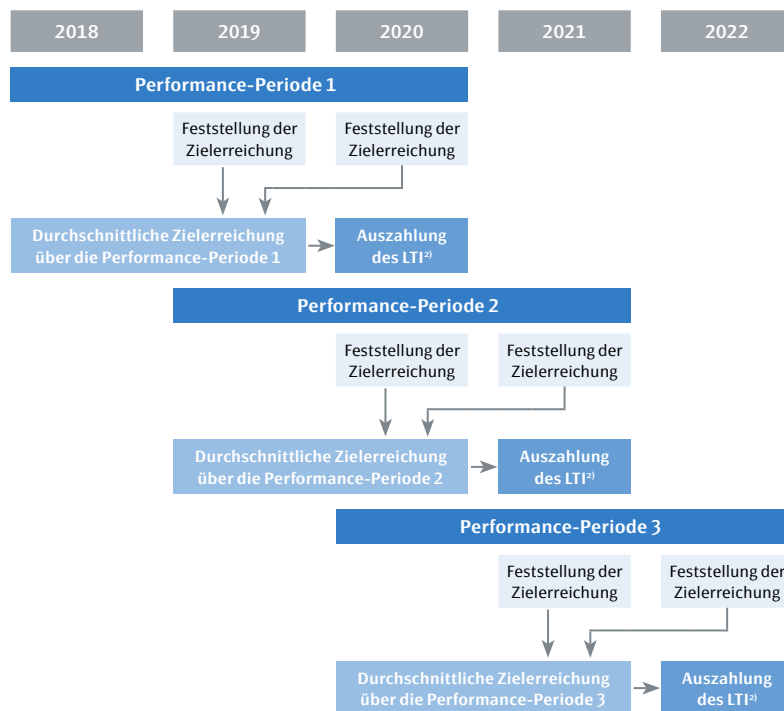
| 2018 | 2019 | 2020 | 2021 | 2022 |
|---|---|---|---|---|

Performance-Periode 1

Feststellung der Zielerreichung

Feststellung der Zielerreichung

Durchschnittliche Zielerreichung über die Performance-Periode 1

Auszahlung des LTI$^{2)}$

Performance-Periode 2

Feststellung der Zielerreichung

Feststellung der Zielerreichung

Durchschnittliche Zielerreichung über die Performance-Periode 2

Auszahlung des LTI$^{2)}$

Performance-Periode 3

Feststellung der Zielerreichung

Feststellung der Zielerreichung

Durchschnittliche Zielerreichung über die Performance-Periode 3

Auszahlung des LTI$^{2)}$